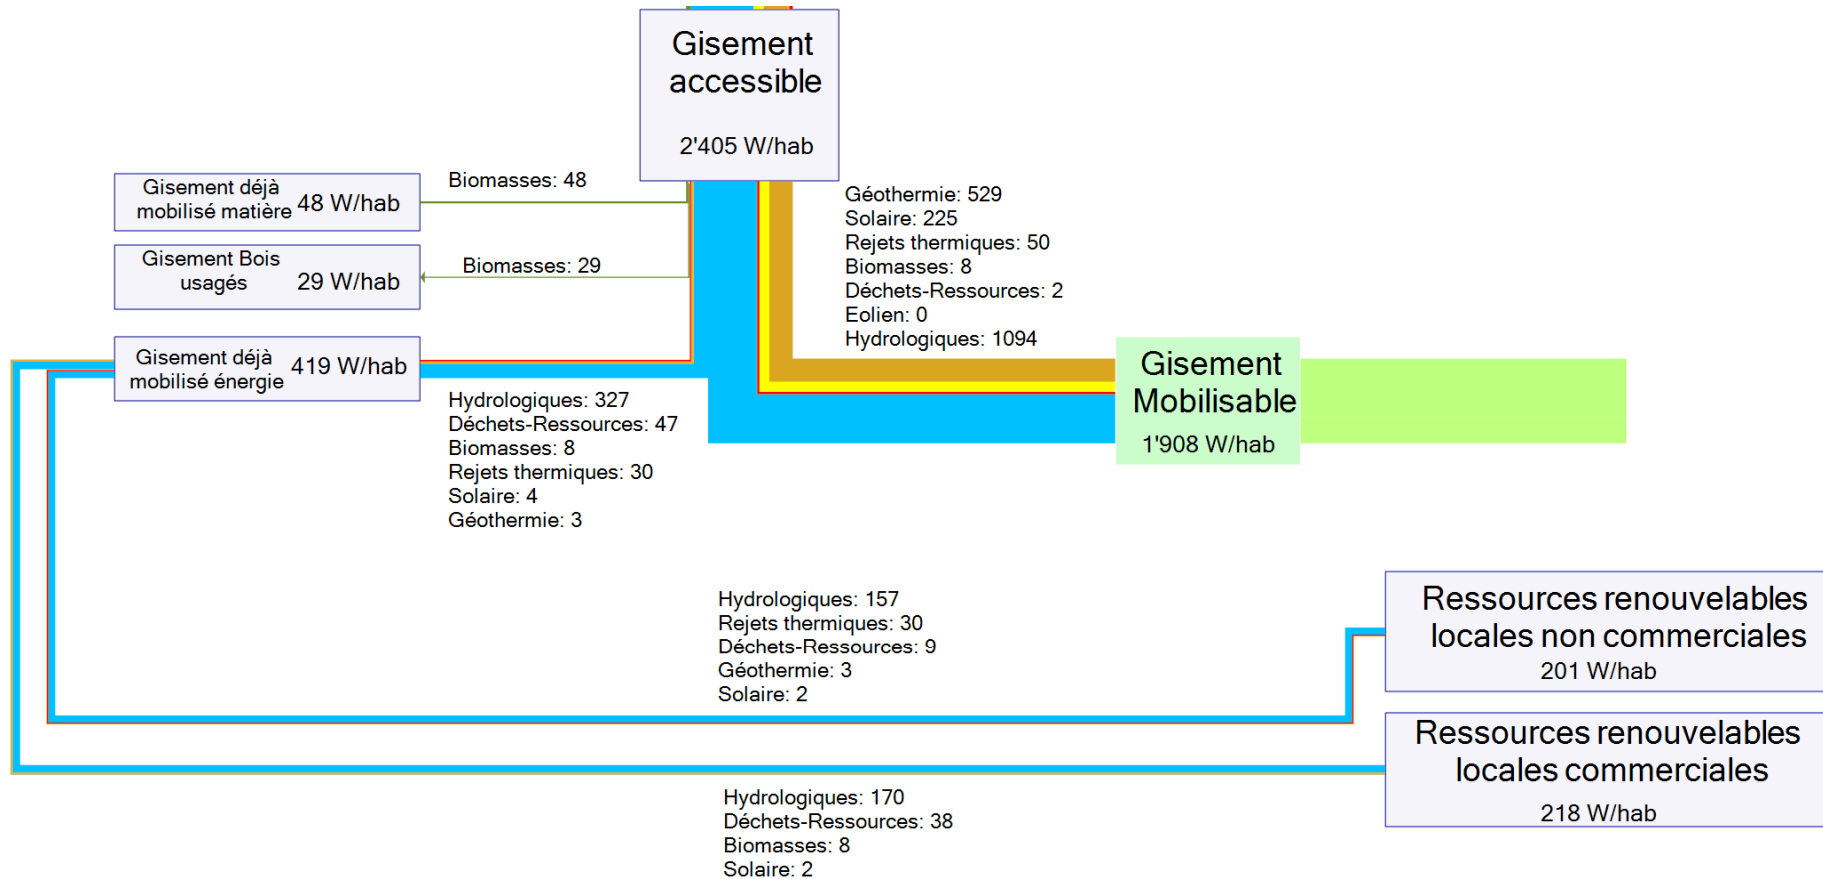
Gisement accessible

2'405 W/hab

Gisement déjà mobilisé matière 48 W/hab

Biomasses: 48

Gisement Bois usagés 29 W/hab

Biomasses: 29

Gisement déjà mobilisé énergie 419 W/hab

Géothermie: 529
Solaire: 225
Rejets thermiques: 50
Biomasses: 8
Déchets-Ressources: 2
Eolien: 0
Hydrologiques: 1094

Gisement Mobilisable
1'908 W/hab

Hydrologiques: 327
Déchets-Ressources: 47
Biomasses: 8
Rejets thermiques: 30
Solaire: 4
Géothermie: 3

Hydrologiques: 157
Rejets thermiques: 30
Déchets-Ressources: 9
Géothermie: 3
Solaire: 2

Ressources renouvelables locales non commerciales
201 W/hab

Ressources renouvelables locales commerciales
218 W/hab

Hydrologiques: 170
Déchets-Ressources: 38
Biomasses: 8
Solaire: 2